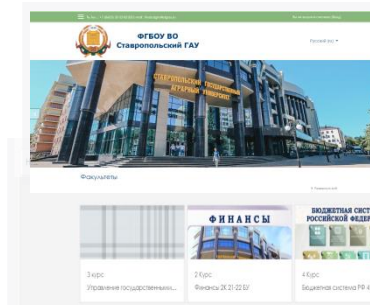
ФГБОУ ВО
Ставропольский ГАУ

Русский язык ▾

СТАВРОПОЛЬСКИЙ ГОСУДАРСТВЕННЫЙ АГРАРНЫЙ УНИВЕРСИТЕТ

Факультеты

ФИНАНСЫ

БЮДЖЕТНАЯ СИСТ
РОССИЙСКОЙ ФЕДЕ

3 курс
Управление государственным...

2 Курс
Финансы 2К 21-22 БУ

4 Курс
Бюджетная система РФ 4...